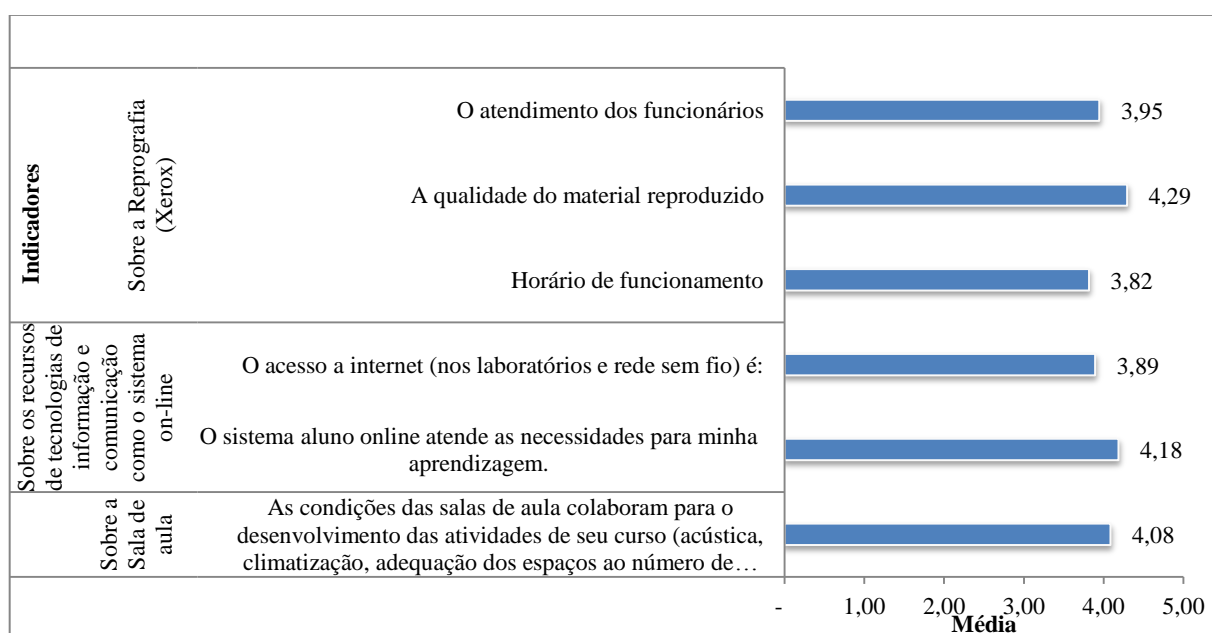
Indicadores

Sobre a Reprografia (Xerox)

O atendimento dos funcionários 3,95

A qualidade do material reproduzido 4,29

Horário de funcionamento 3,82

Sobre os recursos de tecnologias de informação e comunicação como o sistema on-line

O acesso a internet (nos laboratórios e rede sem fio) é: 3,89

O sistema aluno online atende as necessidades para minha aprendizagem. 4,18

Sobre a Sala de aula

As condições das salas de aula colaboram para o desenvolvimento das atividades de seu curso (acústica, climatização, adequação dos espaços ao número de… 4,08

- 1,00 2,00 3,00 4,00 5,00

Média